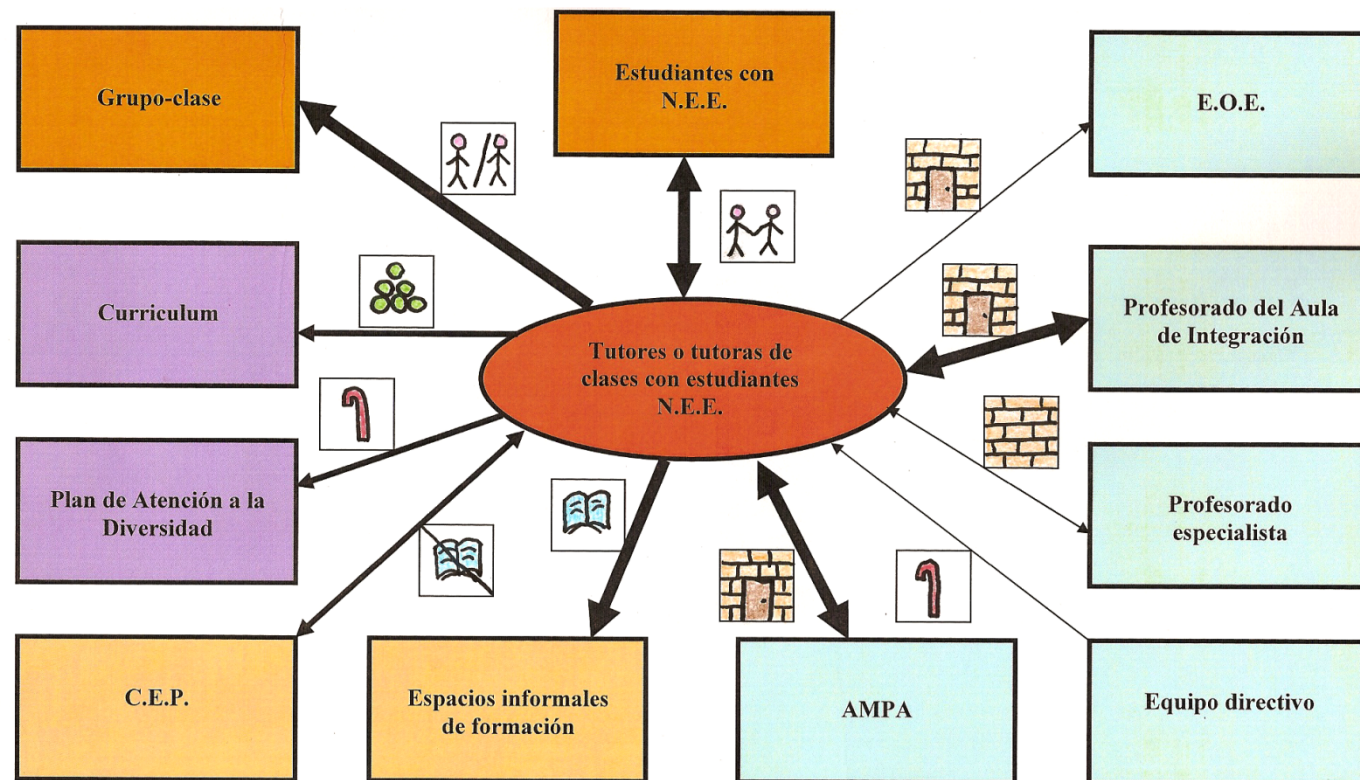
Grupo-clase

Estudiantes con N.E.E.

E.O.E.

Curriculum

Tutores o tutoras de clases con estudiantes N.E.E.

Profesorado del Aula de Integración

Plan de Atención a la Diversidad

Profesorado especialista

C.E.P.

Espacios informales de formación

AMPA

Equipo directivo